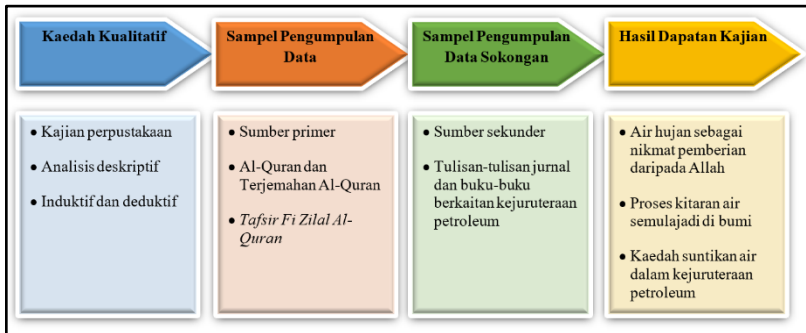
Kaedah Kualitatif

Sampel Pengumpulan Data

Sampel Pengumpulan Data Sokongan

Hasil Dapatan Kajian

• Kajian perpustakaan

• Analisis deskriptif

• Induktif dan deduktif

• Sumber primer

• Al-Quran dan Terjemahan Al-Quran

• *Tafsir Fi Zilal Al-Quran*

• Sumber sekunder

• Tulisan-tulisan jurnal dan buku-buku berkaitan kejuruteraan petroleum

• Air hujan sebagai nikmat pemberian daripada Allah

• Proses kitaran air semulajadi di bumi

• Kaedah suntikan air dalam kejuruteraan petroleum